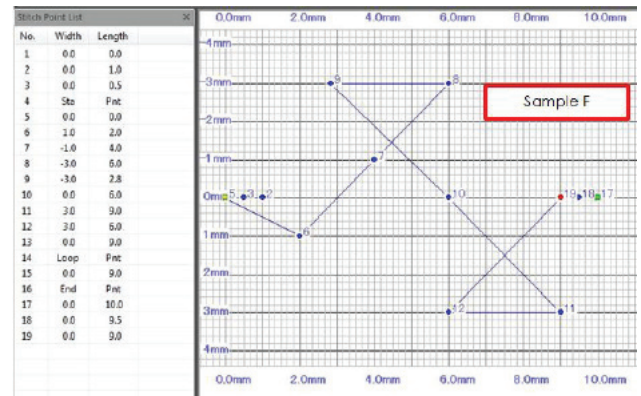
Stitch Point List ×

| No. | Width | Length |
|---|---|---|
| 1 | 0.0 | 0.0 |
| 2 | 0.0 | 1.0 |
| 3 | 0.0 | 0.5 |
| 4 | Sta | Pnt |
| 5 | 0.0 | 0.0 |
| 6 | 1.0 | 2.0 |
| 7 | -1.0 | 4.0 |
| 8 | -3.0 | 6.0 |
| 9 | -3.0 | 2.8 |
| 10 | 0.0 | 6.0 |
| 11 | 3.0 | 9.0 |
| 12 | 3.0 | 6.0 |
| 13 | 0.0 | 9.0 |
| 14 | Loop | Pnt |
| 15 | 0.0 | 9.0 |
| 16 | End | Pnt |
| 17 | 0.0 | 10.0 |
| 18 | 0.0 | 9.5 |
| 19 | 0.0 | 9.0 |

0.0mm 2.0mm 4.0mm 6.0mm 8.0mm 10.0mm

-4mm
-3mm
-2mm
-1mm
0mm
1mm
2mm
3mm
4mm

9 8 7 5 3 2 6 10 19 18 17 12 11

Sample F

0.0mm 2.0mm 4.0mm 6.0mm 8.0mm 10.0mm